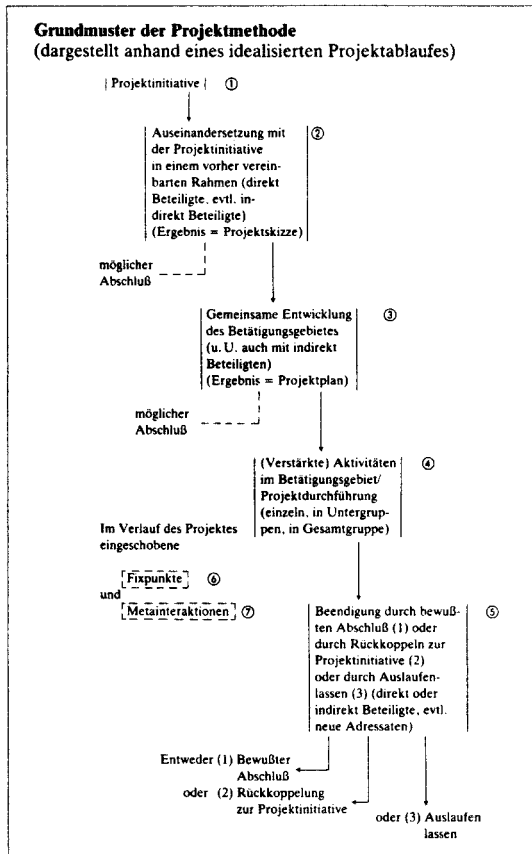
Grundmuster der Projektmethode
(dargestellt anhand eines idealisierten Projektablaufes)

Projektinitiative ①

Auseinandersetzung mit der Projektinitiative in einem vorher vereinbarten Rahmen (direkt Beteiligte, evtl. indirekt Beteiligte) (Ergebnis = Projektskizze) ②

möglicher Abschluß

Gemeinsame Entwicklung des Betätigungsgebietes (u. U. auch mit indirekt Beteiligten) (Ergebnis = Projektplan) ③

möglicher Abschluß

(Verstärkte) Aktivitäten im Betätigungsgebiet/ Projektdurchführung (einzeln, in Untergruppen, in Gesamtgruppe) ④

Im Verlauf des Projektes eingeschobene

Fixpunkte ⑥

und

Metainteraktionen ⑦

Beendigung durch bewußten Abschluß (1) oder durch Rückkoppeln zur Projektinitiative (2) oder durch Auslaufenlassen (3) (direkt oder indirekt Beteiligte, evtl. neue Adressaten) ⑤

Entweder (1) Bewußter Abschluß

oder (2) Rückkoppelung zur Projektinitiative

oder (3) Auslaufen lassen